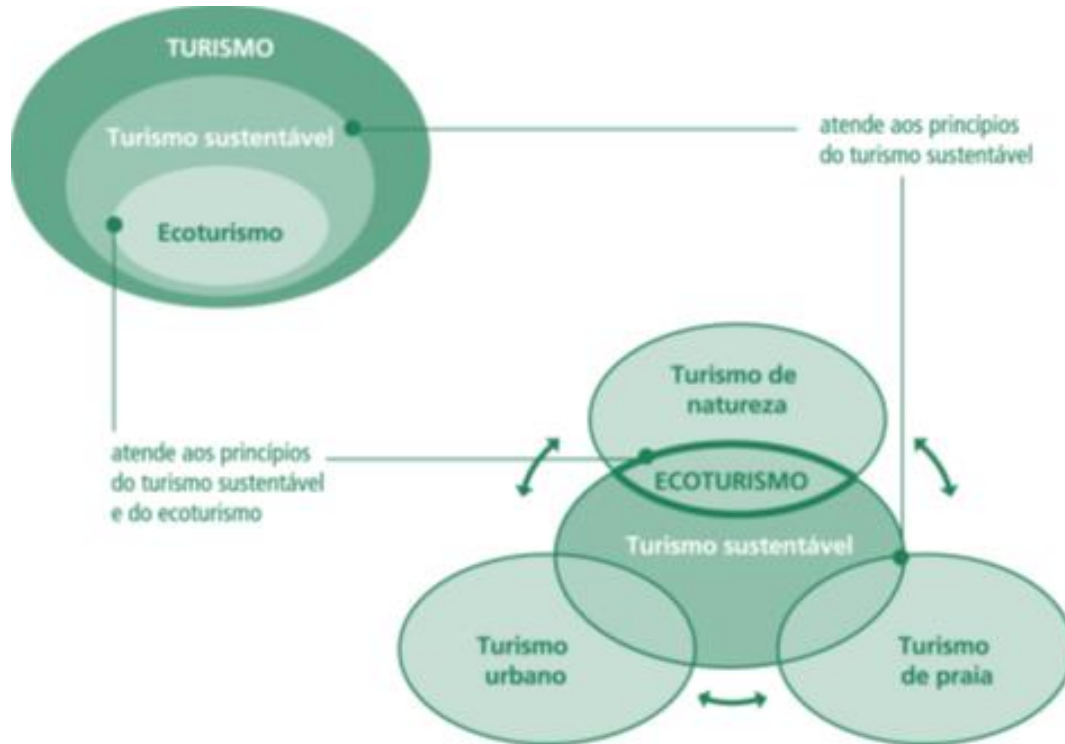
TURISMO

Turismo sustentável

Ecoturismo

atende aos principios do turismo sustentável

Turismo de natureza

atende aos princípios do turismo sustentável e do ecoturismo

ECOTURISMO

Turismo sustentável

Turismo urbano

Turismo de praia